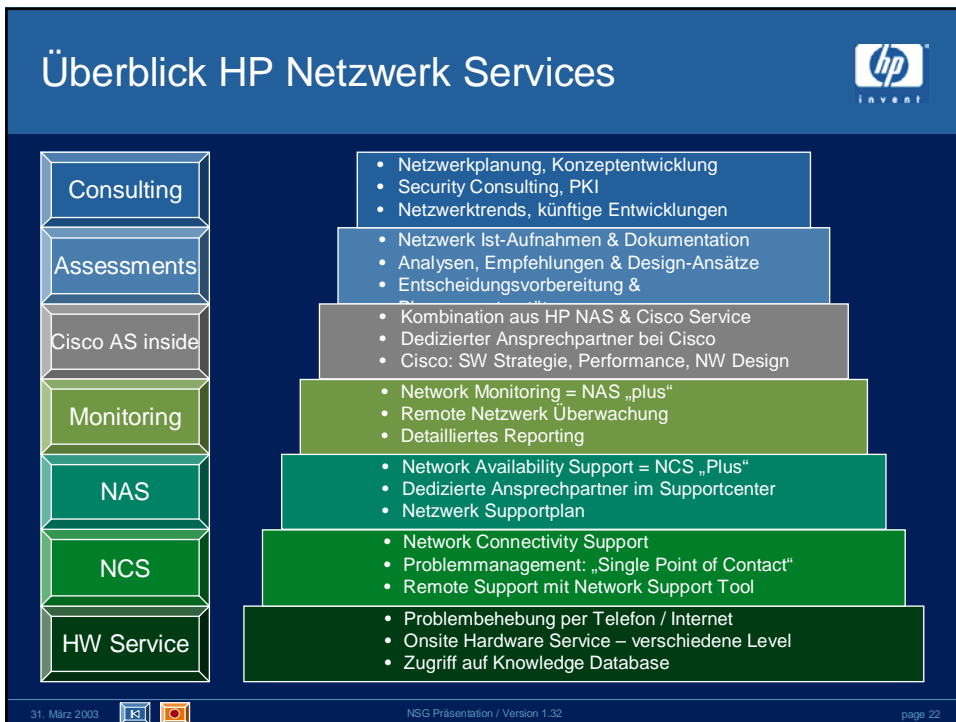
Überblick HP Netzwerk Services

hp
invent

Consulting

Assessments

Cisco AS inside

Monitoring

NAS

NCS

HW Service

• Netzwerkplanung, Konzeptentwicklung
• Security Consulting, PKI
• Netzwerktrends, künftige Entwicklungen

• Netzwerk Ist-Aufnahmen & Dokumentation
• Analysen, Empfehlungen & Design-Ansätze
• Entscheidungsvorbereitung & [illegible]

• Kombination aus HP NAS & Cisco Service
• Dedizierter Ansprechpartner bei Cisco
• Cisco: SW Strategie, Performance, NW Design

• Network Monitoring = NAS „plus“
• Remote Netzwerk Überwachung
• Detailliertes Reporting

• Network Availability Support = NCS „Plus“
• Dedizierte Ansprechpartner im Supportcenter
• Netzwerk Supportplan

• Network Connectivity Support
• Problemmanagement: „Single Point of Contact“
• Remote Support mit Network Support Tool

• Problembehebung per Telefon / Internet
• Onsite Hardware Service – verschiedene Level
• Zugriff auf Knowledge Database

31. März 2003

NSG Präsentation / Version 1.32

page 22